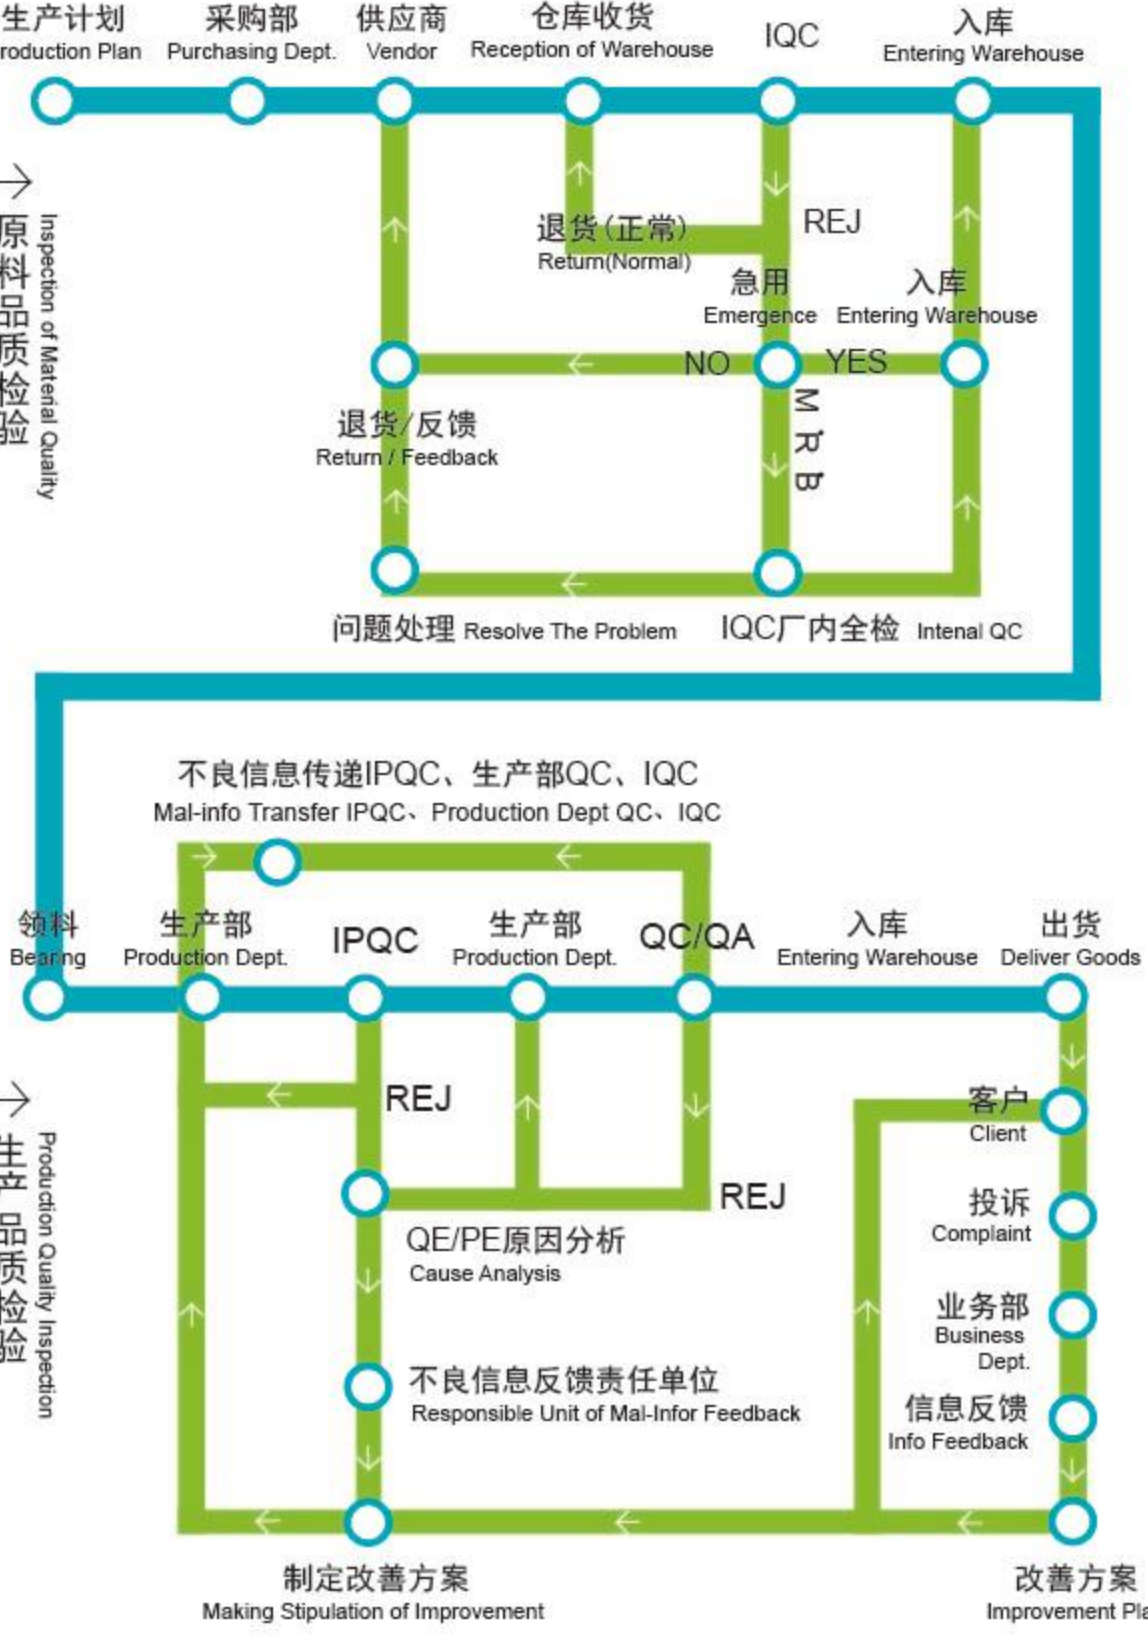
生产计划
roduction Plan

采购部
Purchasing Dept.

供应商
Vendor

仓库收货
Reception of Warehouse

IQC

入库
Entering Warehouse

原料品质检验
Inspection of Material Quality

退货(正常)
Return(Normal)

REJ

急用
Emergence

入库
Entering Warehouse

NO

YES

MRB

退货/反馈
Return / Feedback

问题处理 Resolve The Problem

IQC厂内全检 Intenal QC

不良信息传递IPQC、生产部QC、IQC
Mal-info Transfer IPQC、Production Dept QC、IQC

领料
Bearing

生产部
Production Dept.

IPQC

生产部
Production Dept.

QC/QA

入库
Entering Warehouse

出货
Deliver Goods

生产品质检验
Production Quality Inspection

REJ

REJ

QE/PE原因分析
Cause Analysis

客户
Client

投诉
Complaint

业务部
Business Dept.

不良信息反馈责任单位
Responsible Unit of Mal-Infor Feedback

信息反馈
Info Feedback

制定改善方案
Making Stipulation of Improvement

改善方案
Improvement Pla